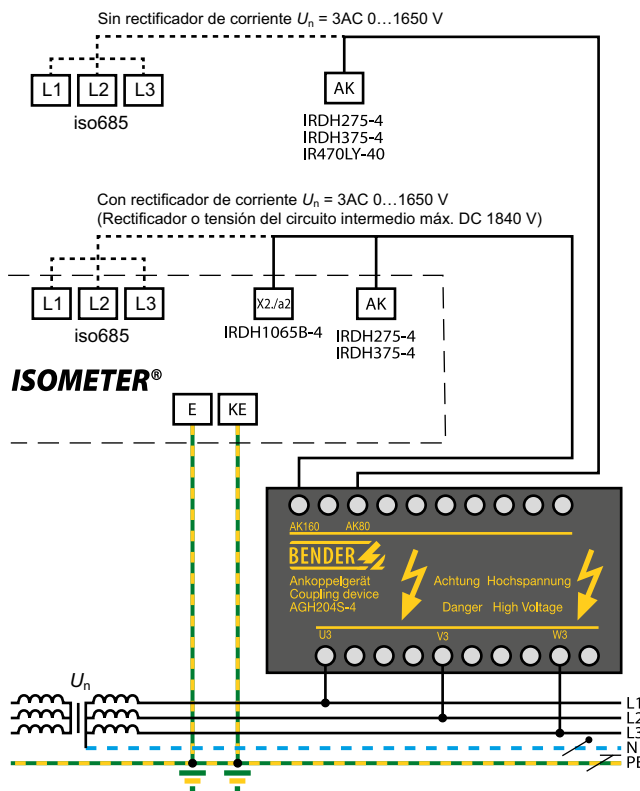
Sin rectificador de corriente $U_n$ = 3AC 0…1650 V

L1 L2 L3
iso685

AK
IRDH275-4
IRDH375-4
IR470LY-40

Con rectificador de corriente $U_n$ = 3AC 0…1650 V
(Rectificador o tensión del circuito intermedio máx. DC 1840 V)

L1 L2 L3
iso685

X2./a2
IRDH1065B-4

AK
IRDH275-4
IRDH375-4

ISOMETER®

E KE

AK160 AK80
BENDER
Ankoppelgerät
Coupling device
AGH204S-4
Achtung Hochspannung
Danger High Voltage
U3 V3 W3

$U_n$
L1
L2
L3
N
PE